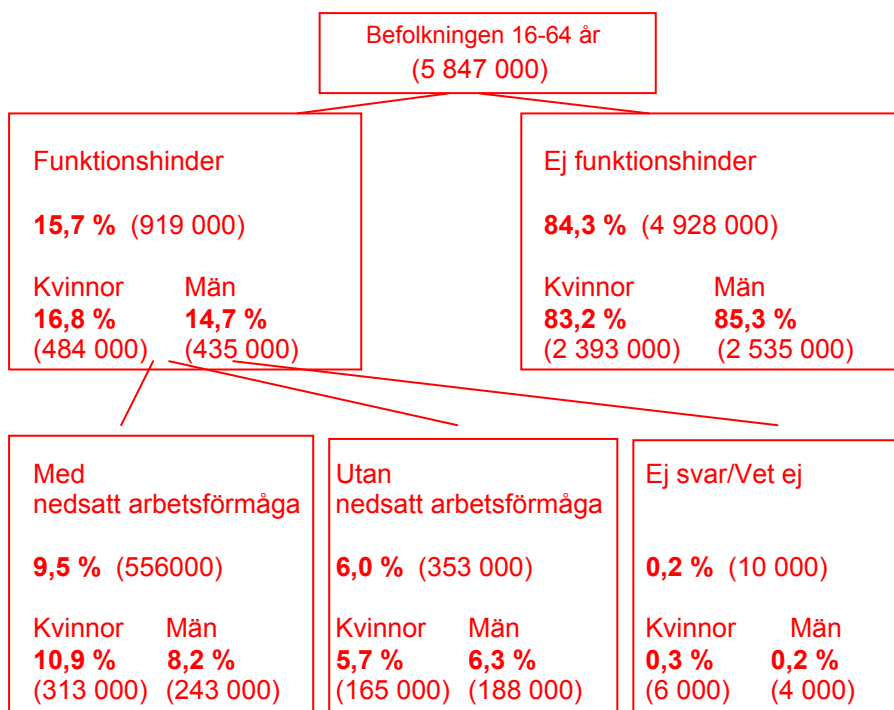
Befolkningen 16-64 år
(5 847 000)

Funktionshinder

15,7 % (919 000)

Kvinnor Män
16,8 % 14,7 %
(484 000) (435 000)

Ej funktionshinder

84,3 % (4 928 000)

Kvinnor Män
83,2 % 85,3 %
(2 393 000) (2 535 000)

Med
nedsatt arbetsförmåga

9,5 % (556000)

Kvinnor Män
10,9 % 8,2 %
(313 000) (243 000)

Utan
nedsatt arbetsförmåga

6,0 % (353 000)

Kvinnor Män
5,7 % 6,3 %
(165 000) (188 000)

Ej svar/Vet ej

0,2 % (10 000)

Kvinnor Män
0,3 % 0,2 %
(6 000) (4 000)